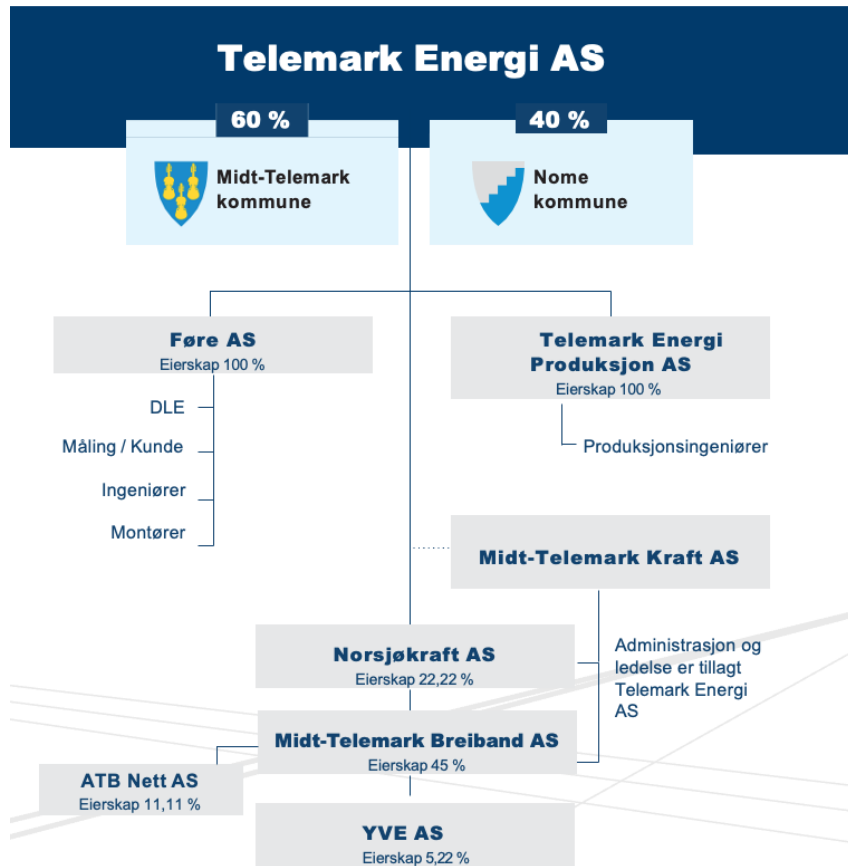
Telemark Energi AS

60 %

Midt-Telemark kommune

40 %

Nome kommune

Føre AS
Eierskap 100 %

DLE

Måling / Kunde

Ingeniører

Montører

Telemark Energi Produksjon AS
Eierskap 100 %

Produksjonsingeniører

Midt-Telemark Kraft AS

Administrasjon og ledelse er tillagt Telemark Energi AS

Norsjøkraft AS
Eierskap 22,22 %

Midt-Telemark Breiband AS
Eierskap 45 %

ATB Nett AS
Eierskap 11,11 %

YVE AS
Eierskap 5,22 %